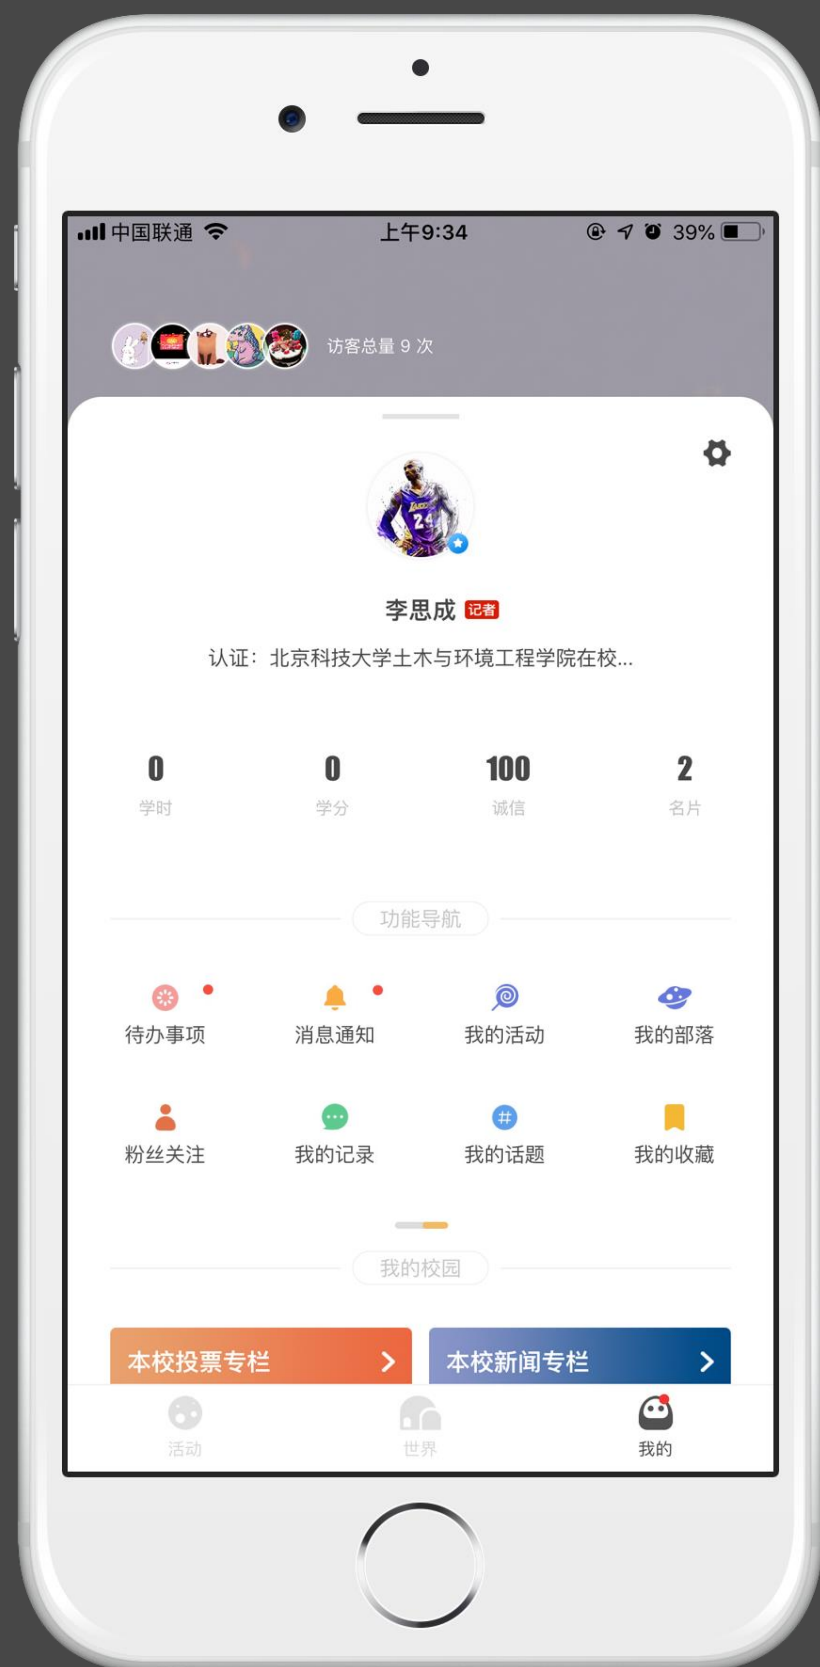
中国联通 上午9:34 39%

访客总量 9 次

李思成 记者

认证：北京科技大学土木与环境工程学院在校...

| 0 | 0 | 100 | 2 |
|---|---|---|---|
| 学时 | 学分 | 诚信 | 名片 |

功能导航

待办事项 消息通知 我的活动 我的部落

粉丝关注 我的记录 我的话题 我的收藏

我的校园

本校投票专栏

本校新闻专栏

活动 世界 我的